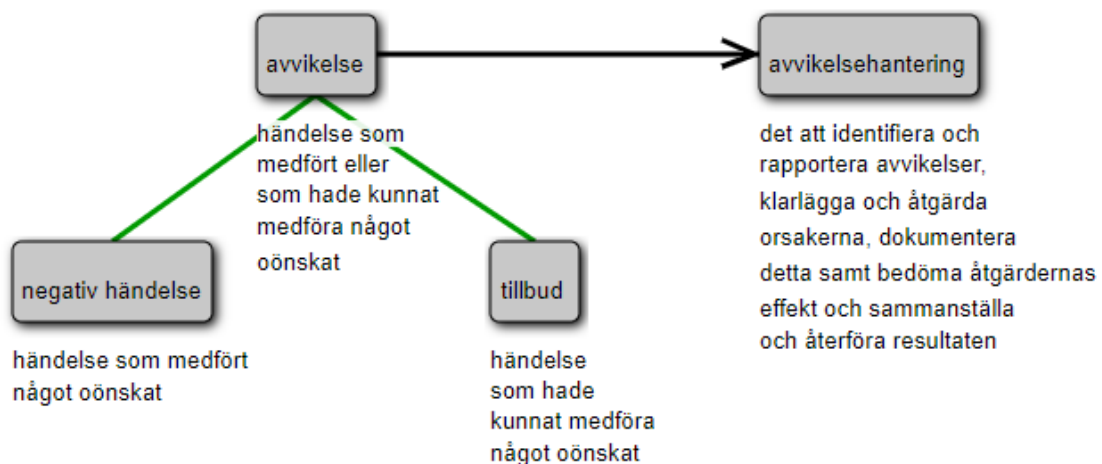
avvikelse

avvikelsehantering

händelse som medfört eller som hade kunnat medföra något oönskat

det att identifiera och rapportera avvikelser, klarlägga och åtgärda orsakerna, dokumentera detta samt bedöma åtgärdernas effekt och sammanställa och återföra resultaten

negativ händelse

tillbud

händelse som medfört något oönskat

händelse som hade kunnat medföra något oönskat